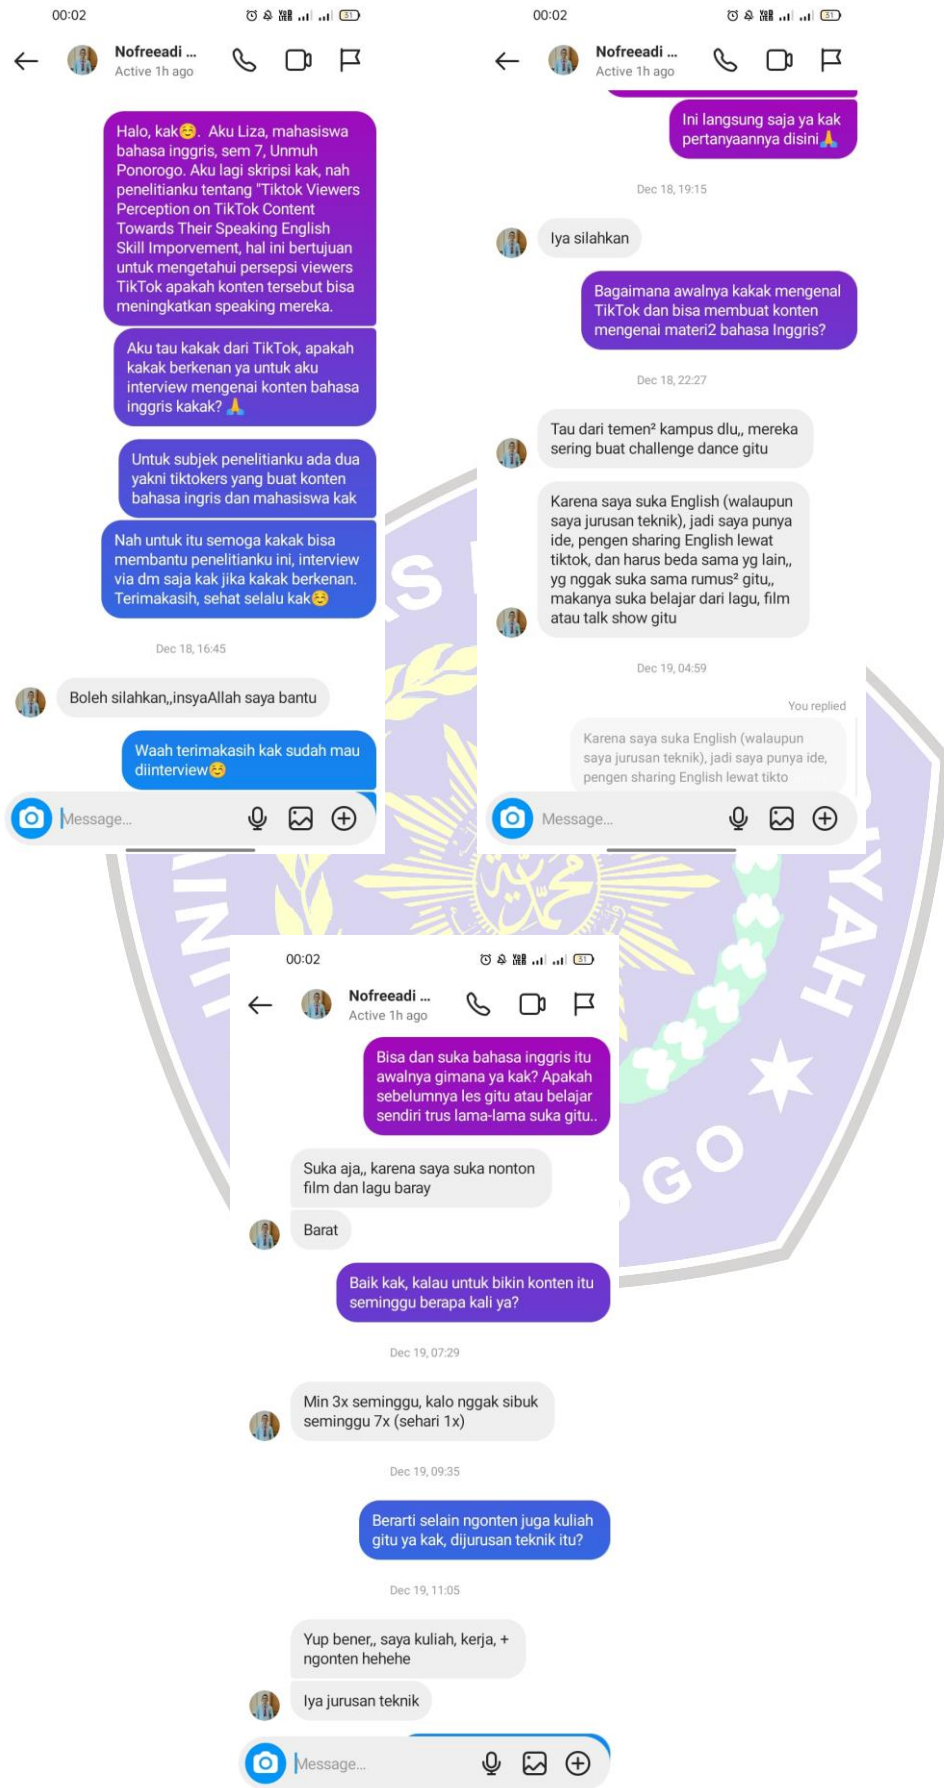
00:02

Nofreeadi ...
Active 1h ago

Halo, kak😊. Aku Liza, mahasiswa bahasa inggris, sem 7, Unmuh Ponorogo. Aku lagi skripsi kak, nah penelitianku tentang "Tiktok Viewers Perception on TikTok Content Towards Their Speaking English Skill Imporvement, hal ini bertujuan untuk mengetahui persepsi viewers TikTok apakah konten tersebut bisa meningkatkan speaking mereka.

Aku tau kakak dari TikTok, apakah kakak berkenan ya untuk aku interview mengenai konten bahasa inggris kakak? 🙏

Untuk subjek penelitianku ada dua yakni tiktokers yang buat konten bahasa ingris dan mahasiswa kak

Nah untuk itu semoga kakak bisa membantu penelitianku ini, interview via dm saja kak jika kakak berkenan. Terimakasih, sehat selalu kak😊

Dec 18, 16:45

Boleh silahkan,,insyaAllah saya bantu

Waah terimakasih kak sudah mau diinterview😊

Message...

00:02

Nofreeadi ...
Active 1h ago

Ini langsung saja ya kak pertanyaannya disini🙏

Dec 18, 19:15

Iya silahkan

Bagaimana awalnya kakak mengenal TikTok dan bisa membuat konten mengenai materi2 bahasa Inggris?

Dec 18, 22:27

Tau dari temen² kampus dlu,, mereka sering buat challenge dance gitu

Karena saya suka English (walaupun saya jurusan teknik), jadi saya punya ide, pengen sharing English lewat tiktok, dan harus beda sama yg lain,, yg nggak suka sama rumus² gitu,, makanya suka belajar dari lagu, film atau talk show gitu

Dec 19, 04:59

You replied

Karena saya suka English (walaupun saya jurusan teknik), jadi saya punya ide, pengen sharing English lewat tikto

Message...

00:02

Nofreeadi ...
Active 1h ago

Bisa dan suka bahasa inggris itu awalnya gimana ya kak? Apakah sebelumnya les gitu atau belajar sendiri trus lama-lama suka gitu..

Suka aja,, karena saya suka nonton film dan lagu baray

Barat

Baik kak, kalau untuk bikin konten itu seminggu berapa kali ya?

Dec 19, 07:29

Min 3x seminggu, kalo nggak sibuk seminggu 7x (sehari 1x)

Dec 19, 09:35

Berarti selain ngonten juga kuliah gitu ya kak, dijurusan teknik itu?

Dec 19, 11:05

Yup bener,, saya kuliah, kerja, + ngonten hehehe

Iya jurusan teknik

Message...